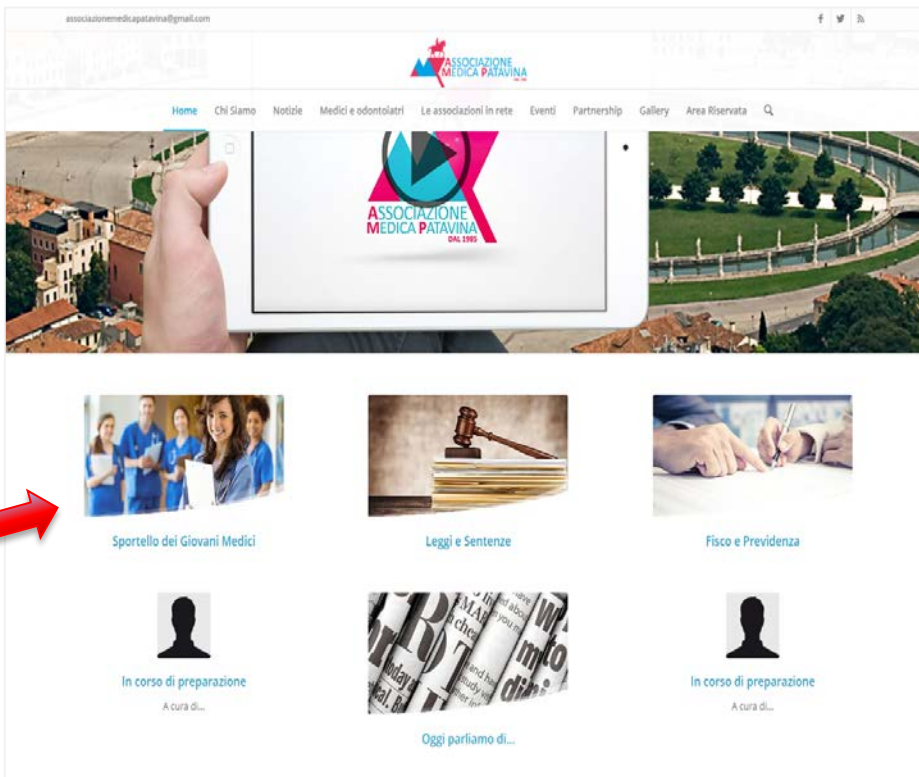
associazionemedicapatavina@gmail.com

ASSOCIAZIONE MEDICA PATAVINA

Home Chi Siamo Notizie Medici e odontoiatri Le associazioni in rete Eventi Partnership Gallery Area Riservata

ASSOCIAZIONE MEDICA PATAVINA DAL 1985

Sportello dei Giovani Medici

Leggi e Sentenze

Fisco e Previdenza

In corso di preparazione

A cura di...

Oggi parliamo di...

In corso di preparazione

A cura di...